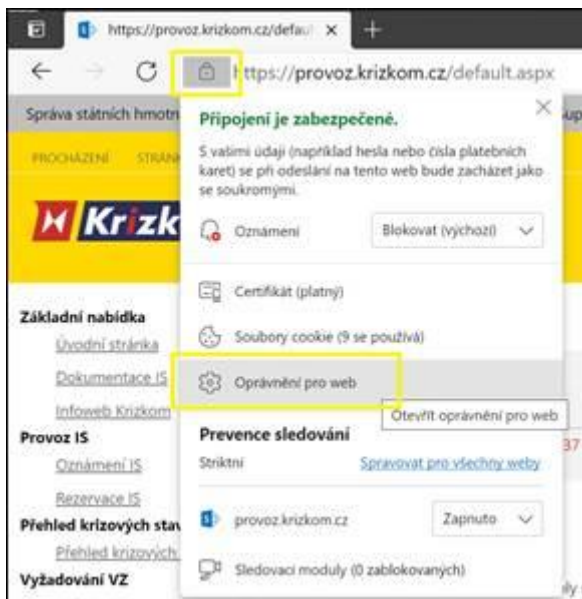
https://provoz.krizkom.cz/defau

https://provoz.krizkom.cz/default.aspx

Správa státních hmotn

PROCHÁZENÍ STRÁN

Krizk

Základní nabídka

Úvodní stránka

Dokumentace IS

Infoweb Krizkom

Provoz IS

Oznámení IS

Rezervace IS

Přehled krizových stav

Přehled krizových

Vyžadování VZ

Připojení je zabezpečené.

S vašimi údaji (například hesla nebo čísla platebních karet) se při odeslání na tento web bude zacházet jako se soukromými.

Oznámení

Blokovat (výchozí)

Certifikát (platný)

Soubory cookie (9 se používá)

Oprávnění pro web

Otevřít oprávnění pro web

Prevence sledování

Striktní

Spravovat pro všechny weby

provoz.krizkom.cz

Zapnuto

Sledovací moduly (0 zablokovaných)

37